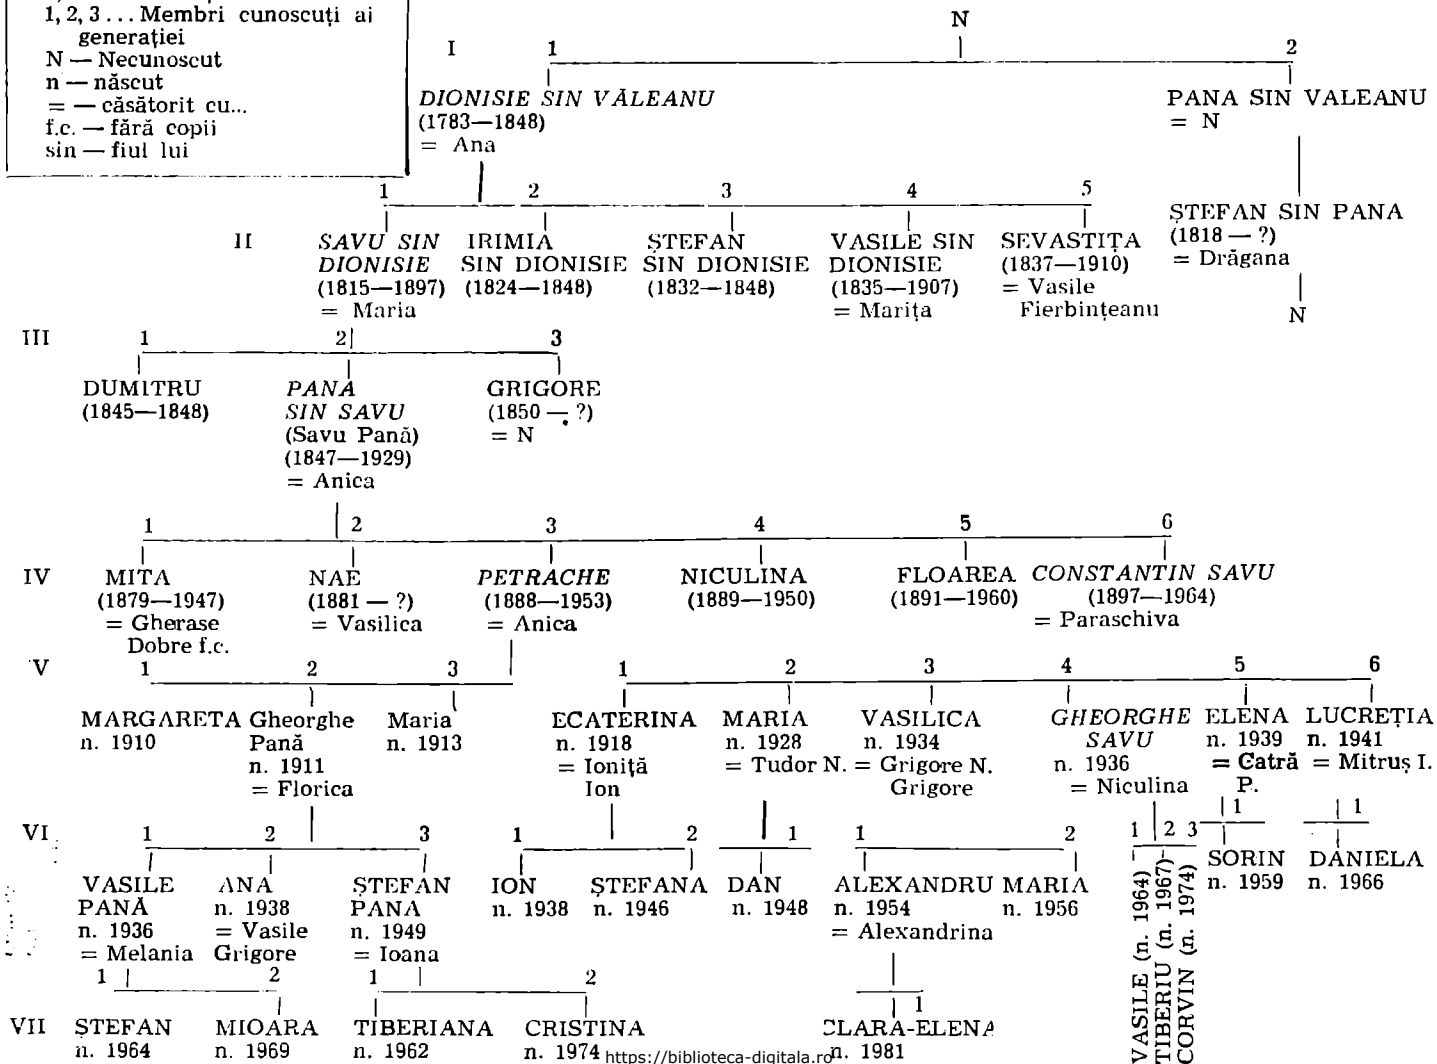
1, 2, 3 . . . Membri cunoscuți ai generației
N — Necunoscut
n — născut
= — căsătorit cu...
f.c. — fără copii
sin — fiul lui

N

I

1
DIONISIE SIN VĂLEANU
(1783—1848)
= Ana

2
PANA SIN VALEANU
= N

ȘTEFAN SIN PANA
(1818 — ?)
= Drăgana

N

II

1
SAVU SIN DIONISIE
(1815—1897)
= Maria

2
IRIMIA SIN DIONISIE
(1824—1848)

3
ȘTEFAN SIN DIONISIE
(1832—1848)

4
VASILE SIN DIONISIE
(1835—1907)
= Marița

5
SEVASTIȚA
(1837—1910)
= Vasile Fierbințeanu

III

1
DUMITRU
(1845—1848)

2
PANA SIN SAVU
(Savu Pană)
(1847—1929)
= Anica

3
GRIGORE
(1850 — ?)
= N

IV

1
MITA
(1879—1947)
= Gherase Dobre f.c.

2
NAE
(1881 — ?)
= Vasilica

3
PETRACHE
(1888—1953)
= Anica

4
NICULINA
(1889—1950)

5
FLOAREA
(1891—1960)

6
CONSTANTIN SAVU
(1897—1964)
= Paraschiva

V

1
MARGARETA
n. 1910

2
Gheorghe Pană
n. 1911
= Florica

3
Maria
n. 1913

1
ECATERINA
n. 1918
= Ioniță Ion

2
MARIA
n. 1928
= Tudor N.

3
VASILICA
n. 1934
= Grigore N. Grigore

4
GHEORGHE SAVU
n. 1936
= Niculina

5
ELENA
n. 1939
= Catră P.

6
LUCREȚIA
n. 1941
= Mitruș I.

VI

1
VASILE PANĂ
n. 1936
= Melania

2
ANA
n. 1938
= Vasile Grigore

3
ȘTEFAN PANA
n. 1949
= Ioana

1
ION
n. 1938

2
ȘTEFANA
n. 1946

1
DAN
n. 1948

1
ALEXANDRU
n. 1954
= Alexandrina

2
MARIA
n. 1956

1
VASILE (n. 1964)
2
TIBERIU (n. 1967)
3
CORVIN (n. 1974)

1
SORIN
n. 1959

1
DANIELA
n. 1966

VII

1
ȘTEFAN
n. 1964

2
MIOARA
n. 1969

1
TIBERIANA
n. 1962

2
CRISTINA
n. 1974

1
CLARA-ELENA
n. 1981

https://biblioteca-digitala.ro